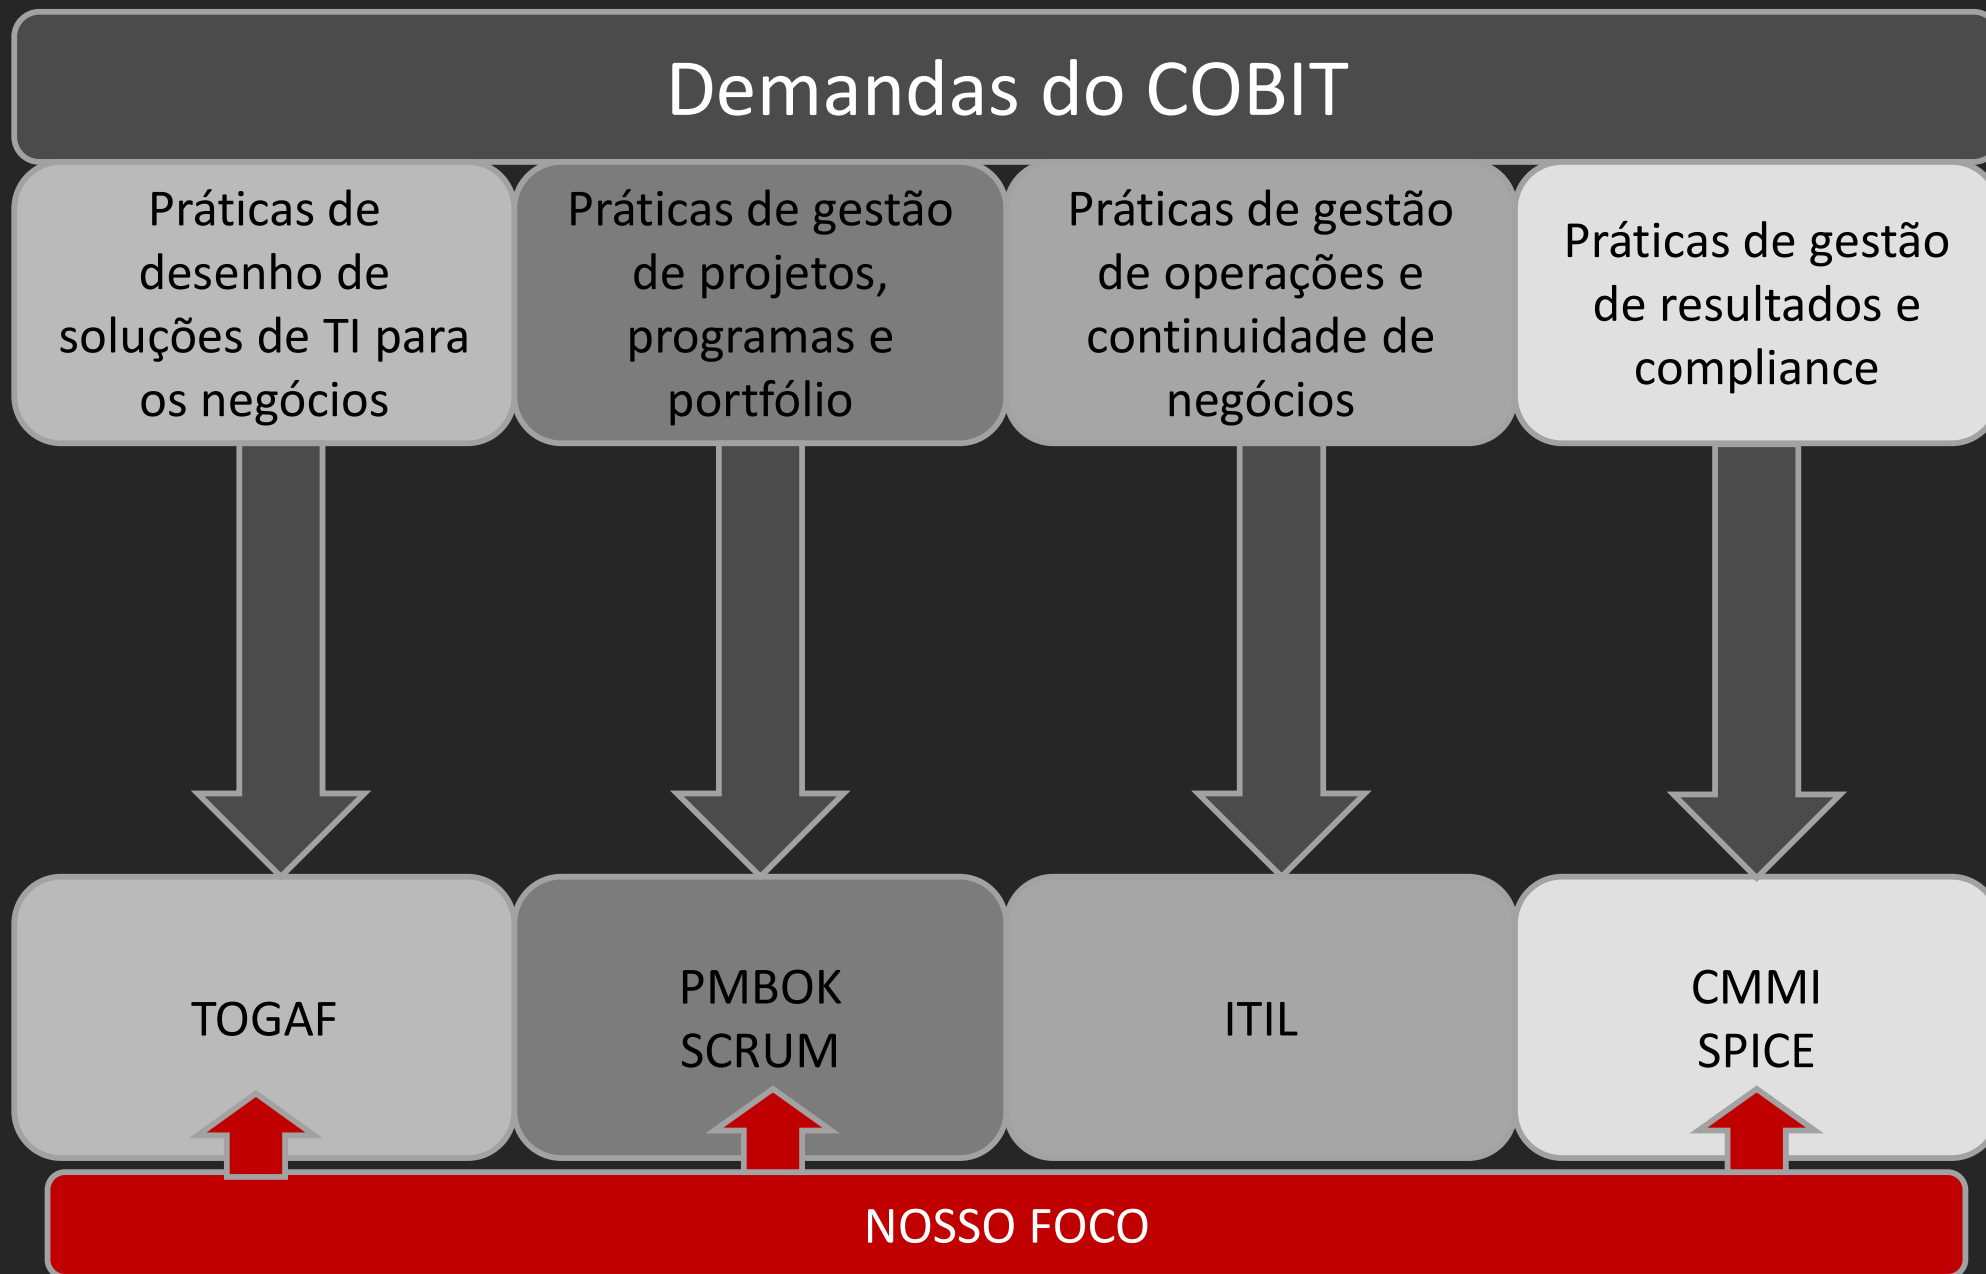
Demandas do COBIT

Práticas de desenho de soluções de TI para os negócios

Práticas de gestão de projetos, programas e portfólio

Práticas de gestão de operações e continuidade de negócios

Práticas de gestão de resultados e compliance

TOGAF

PMBOK
SCRUM

ITIL

CMMI
SPICE

NOSSO FOCO